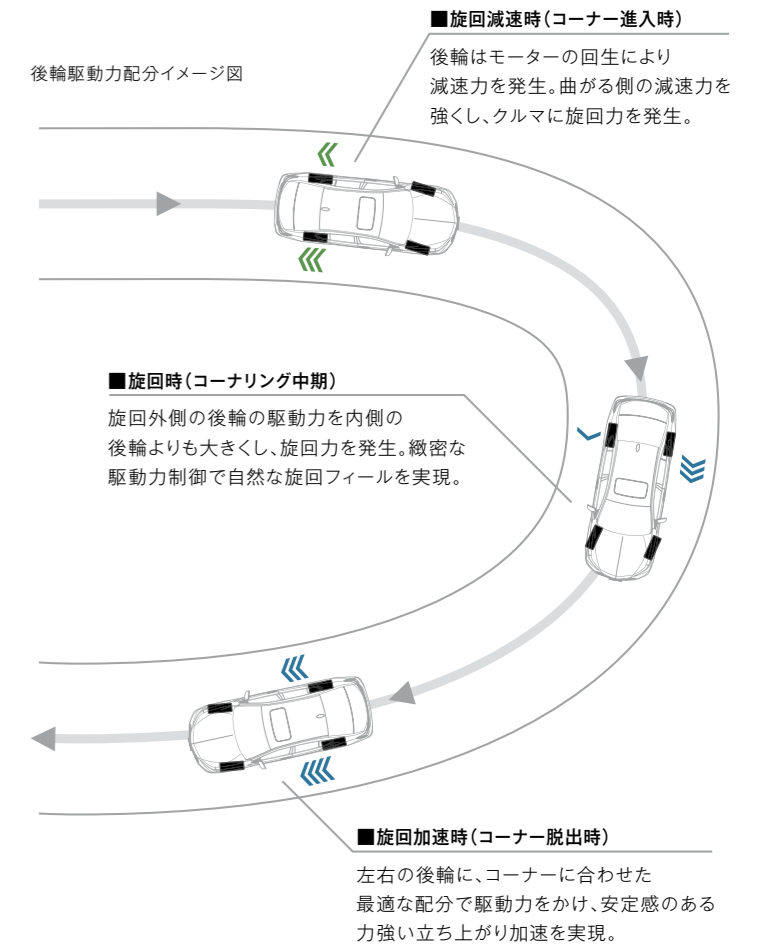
■旋回減速時(コーナー進入時)

後輪はモーターの回生により減速力を発生。曲がる側の減速力を強くし、クルマに旋回力を発生。

後輪駆動力配分イメージ図

■旋回時(コーナリング中期)

旋回外側の後輪の駆動力を内側の後輪よりも大きくし、旋回力を発生。緻密な駆動力制御で自然な旋回フィールを実現。

■旋回加速時(コーナー脱出時)

左右の後輪に、コーナーに合わせた最適な配分で駆動力をかけ、安定感のある力強い立ち上がり加速を実現。